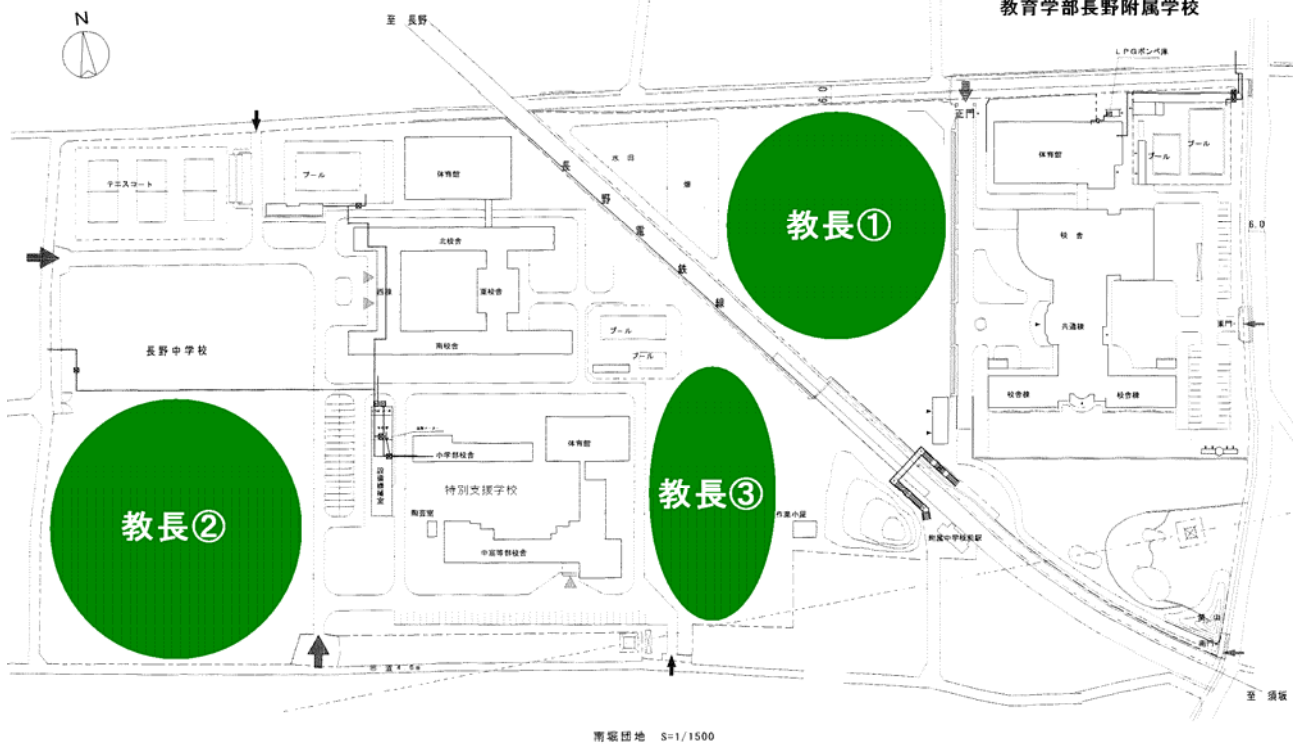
N

至 長野

教育学部長野附属学校

LPGボンベ庫

正門

体育館

プール

プール

テニスコート

プール

体育館

長野電鉄線

水田

畑

教長①

校舎

北校舎

西棟

東校舎

共通棟

通門

プール

プール

南校舎

長野中学校

校舎棟

校舎棟

教長②

小学部校舎

特別支援学校

体育館

教長③

作業小屋

陶芸室

中高等部校舎

附属中学校前駅

至 須坂

南堀団地 S=1/1500